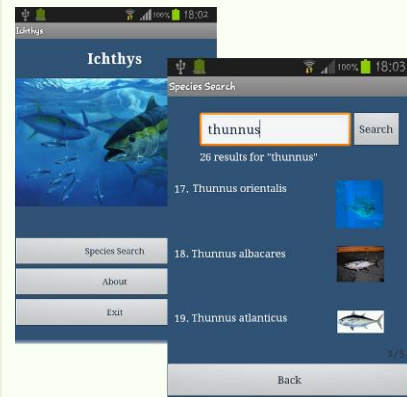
100% 18:02
Ichthys

Ichthys

Species Search

About

Exit

100% 18:03
Species Search

thunnus

Search

26 results for "thunnus"

17. Thunnus orientalis

18. Thunnus albacares

19. Thunnus atlanticus

2/5

Back